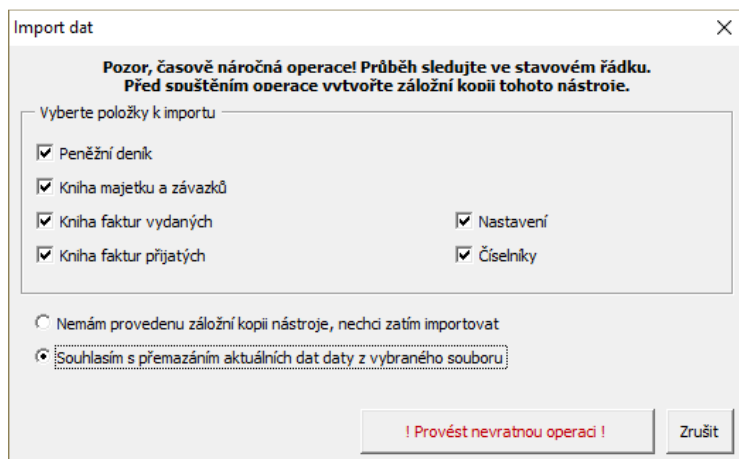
Import dat

Pozor, časově náročná operace! Průběh sledujte ve stavovém řádku. Před spuštěním operace vytvořte záložní kopii tohoto nástroje.

Vyberte položky k importu

Peněžní deník

Kniha majetku a závazků

Kniha faktur vydaných

Kniha faktur přijatých

Nastavení

Číselníky

Nemám provedenu záložní kopii nástroje, nechci zatím importovat

Souhlasím s přemazáním aktuálních dat daty z vybraného souboru

! Provést nevratnou operaci !

Zrušit